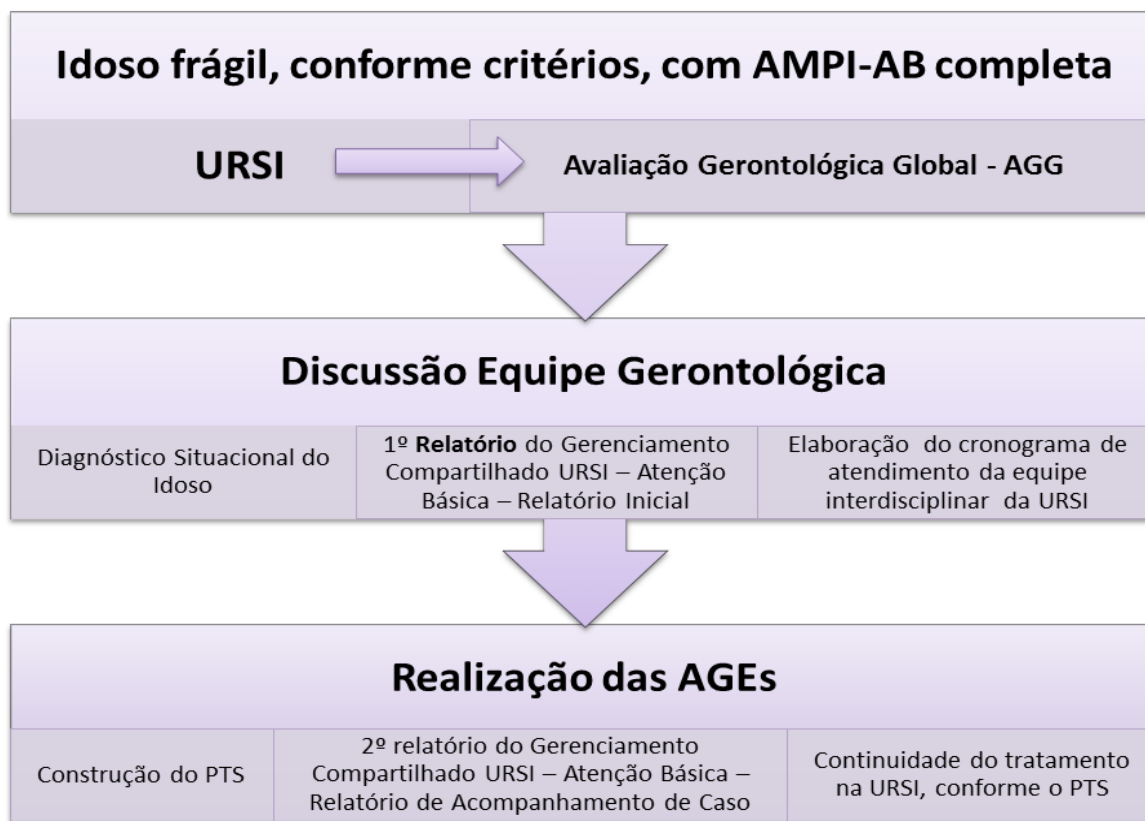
Idoso frágil, conforme critérios, com AMPI-AB completa

URSI

Avaliação Gerontológica Global - AGG

Discussão Equipe Gerontológica

Diagnóstico Situacional do Idoso

1º **Relatório** do Gerenciamento Compartilhado URSI – Atenção Básica – Relatório Inicial

Elaboração do cronograma de atendimento da equipe interdisciplinar da URSI

Realização das AGEs

Construção do PTS

2º relatório do Gerenciamento Compartilhado URSI – Atenção Básica – Relatório de Acompanhamento de Caso

Continuidade do tratamento na URSI, conforme o PTS